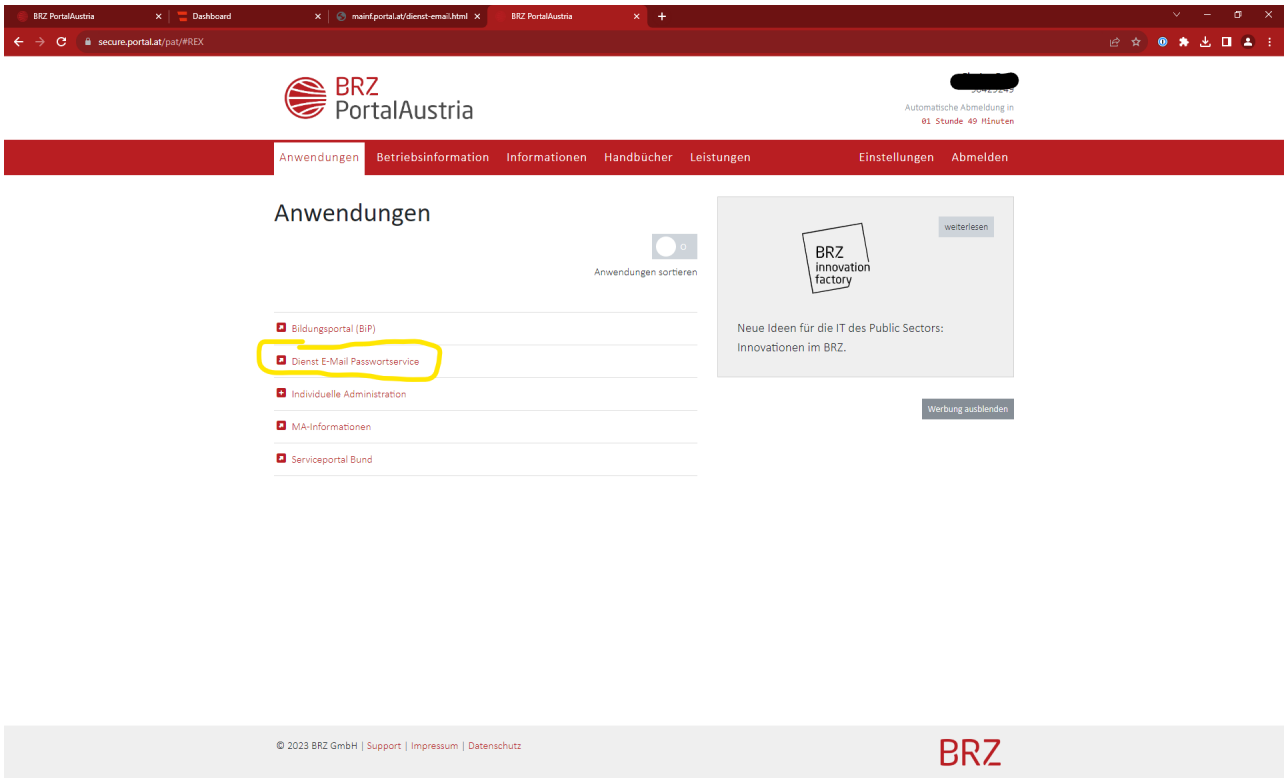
BRZ PortalAustria
Dashboard
mainf.portal.at/dienst-email.html
BRZ PortalAustria

secure.portal.at/pat/#REX

BRZ
PortalAustria

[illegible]
Automatische Abmeldung in
01 Stunde 49 Minuten

Anwendungen Betriebsinformation Informationen Handbücher Leistungen Einstellungen Abmelden

Anwendungen

0
Anwendungen sortieren

Bildungsportal (BiP)
Dienst E-Mail Passwortservice
Individuelle Administration
MA-Informationen
Serviceportal Bund

weiterlesen

BRZ
innovation
factory

Neue Ideen für die IT des Public Sectors: Innovationen im BRZ.

Werbung ausblenden

© 2023 BRZ GmbH | Support | Impressum | Datenschutz

BRZ